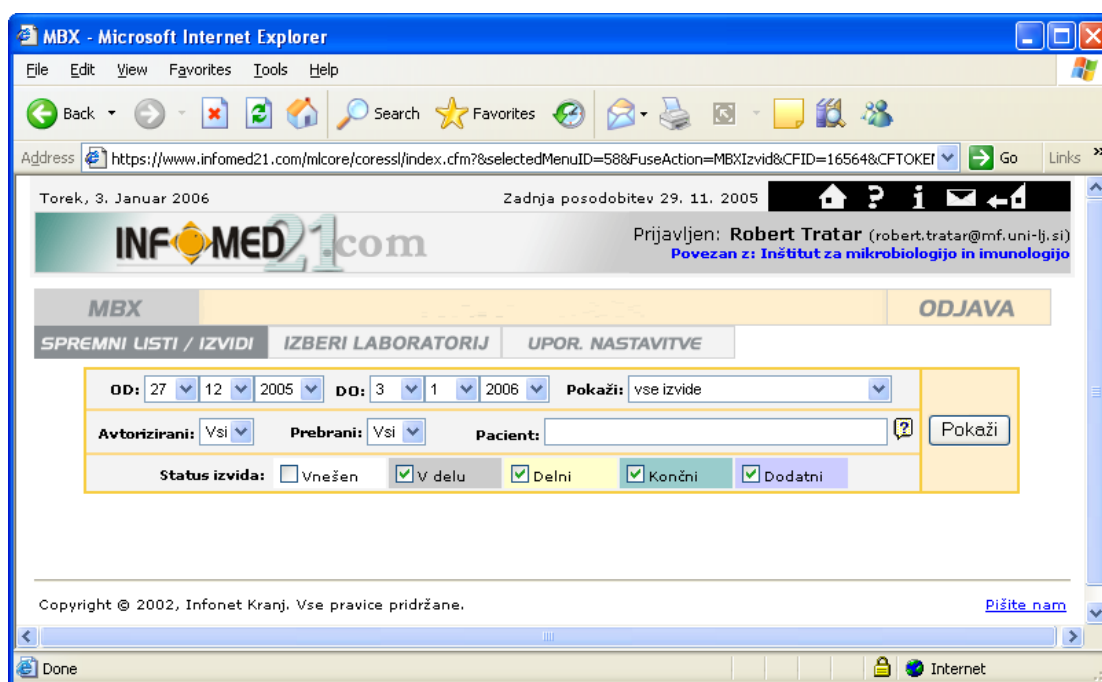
MBX - Microsoft Internet Explorer

File Edit View Favorites Tools Help

Back Search Favorites

Address https://www.infomed21.com/mlcore/coressl/index.cfm?&selectedMenuID=58&FuseAction=MBXIzvid&CFID=16564&CFTOKEI Go Links

Torek, 3. Januar 2006

Zadnja posodobitev 29. 11. 2005

INFOMED21.com

Prijavljen: Robert Tratar (robert.tratar@mf.uni-lj.si)
Povezan z: Inštitut za mikrobiologijo in imunologijo

MBX

ODJAVA

SPREMNI LISTI / IZVIDI | IZBERI LABORATORIJ | UPOR. NASTAVITVE

OD: 27 12 2005 DO: 3 1 2006 Pokaži: vse izvide

Avtorizirani: Vsi Prebrani: Vsi Pacient:

Pokaži

Status izvida: Vnešen V delu Delni Končni Dodatni

Copyright © 2002, Infonet Kranj. Vse pravice pridržane.

Pišite nam

Done

Internet